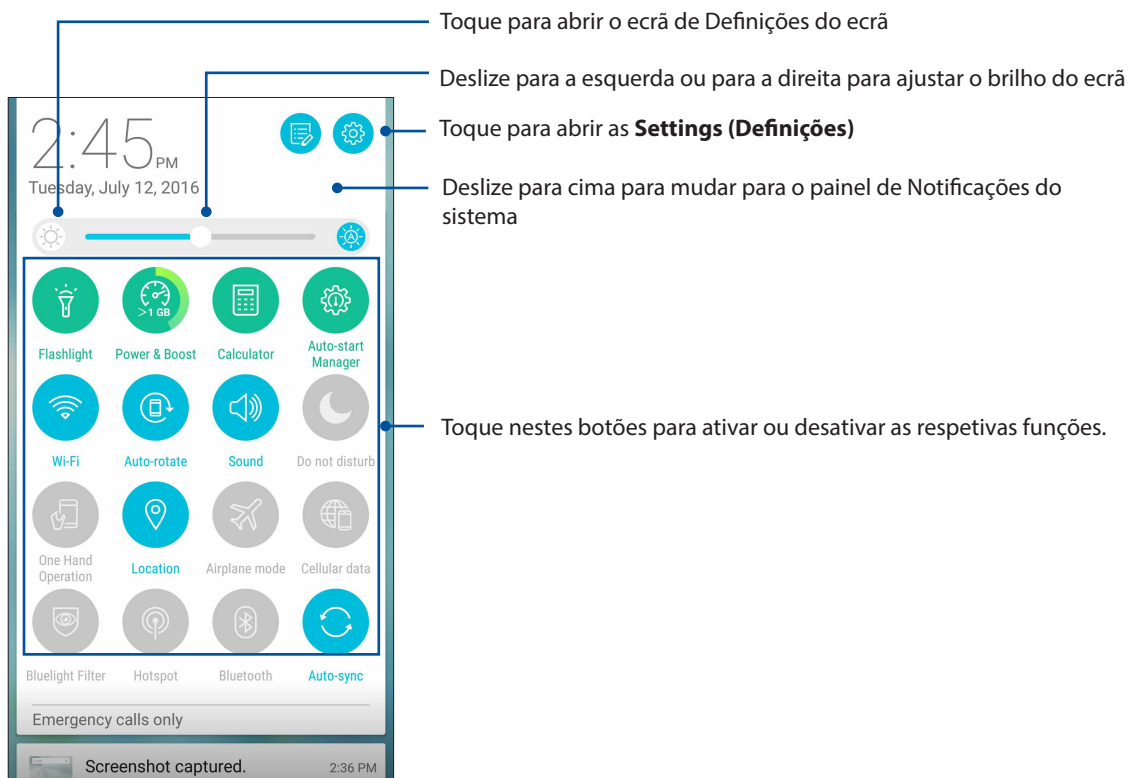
Toque para abrir o ecrã de Definições do ecrã

Deslize para a esquerda ou para a direita para ajustar o brilho do ecrã

2:45 PM

Tuesday, July 12, 2016

Toque para abrir as **Settings (Definições)**

Deslize para cima para mudar para o painel de Notificações do sistema

>1 GB

Flashlight

Power & Boost

Calculator

Auto-start Manager

Wi-Fi

Auto-rotate

Sound

Do not disturb

Toque nestes botões para ativar ou desativar as respetivas funções.

One Hand Operation

Location

Airplane mode

Cellular data

Bluelight Filter

Hotspot

Bluetooth

Auto-sync

Emergency calls only

Screenshot captured.

2:36 PM